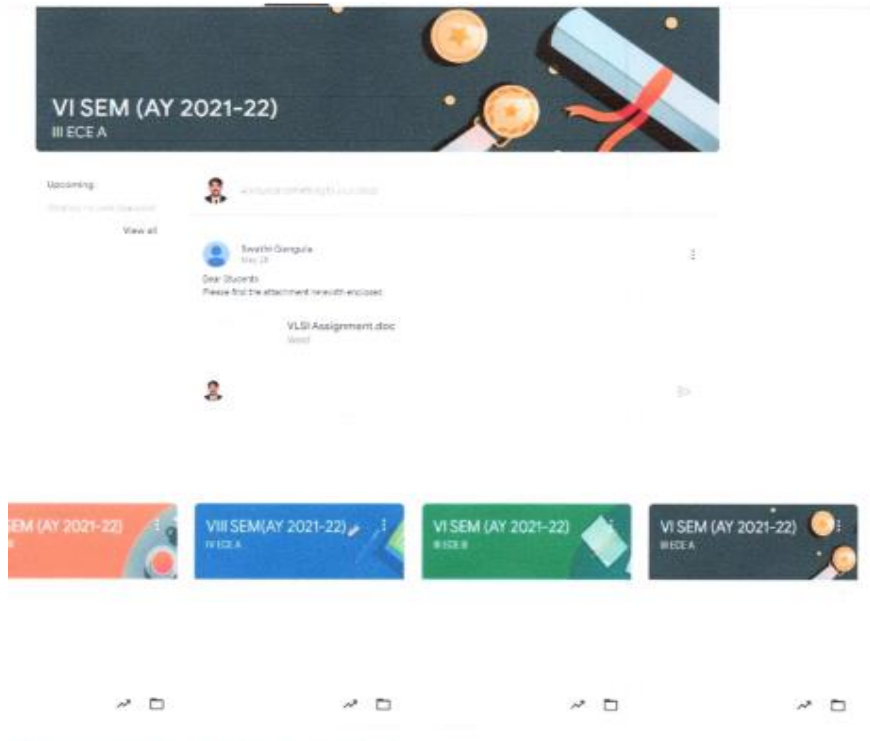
VI SEM (AY 2021-22)
III ECE A

Upcoming
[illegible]
View all

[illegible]

Swathi Gangula
May 28
Dear Students
Please find the attachment herewith enclosed

VLSI Assignment.doc
Word

SEM (AY 2021-22)

VIII SEM(AY 2021-22)
IV ECE A

VI SEM (AY 2021-22)
III ECE B

VI SEM (AY 2021-22)
III ECE A